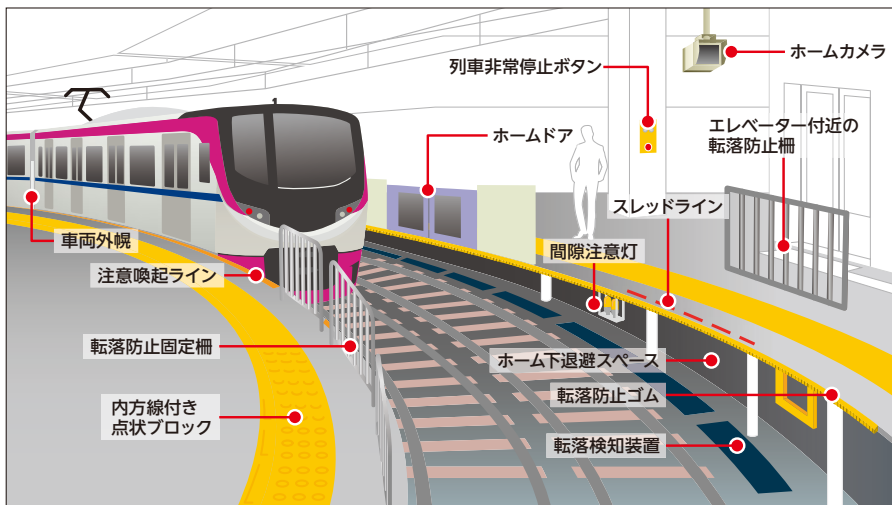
列車非常停止ボタン

ホームカメラ

ホームドア

エレベーター付近の転落防止柵

スレッドライン

車両外幌

間隙注意灯

注意喚起ライン

転落防止固定柵

ホーム下退避スペース

転落防止ゴム

内方線付き点状ブロック

転落検知装置